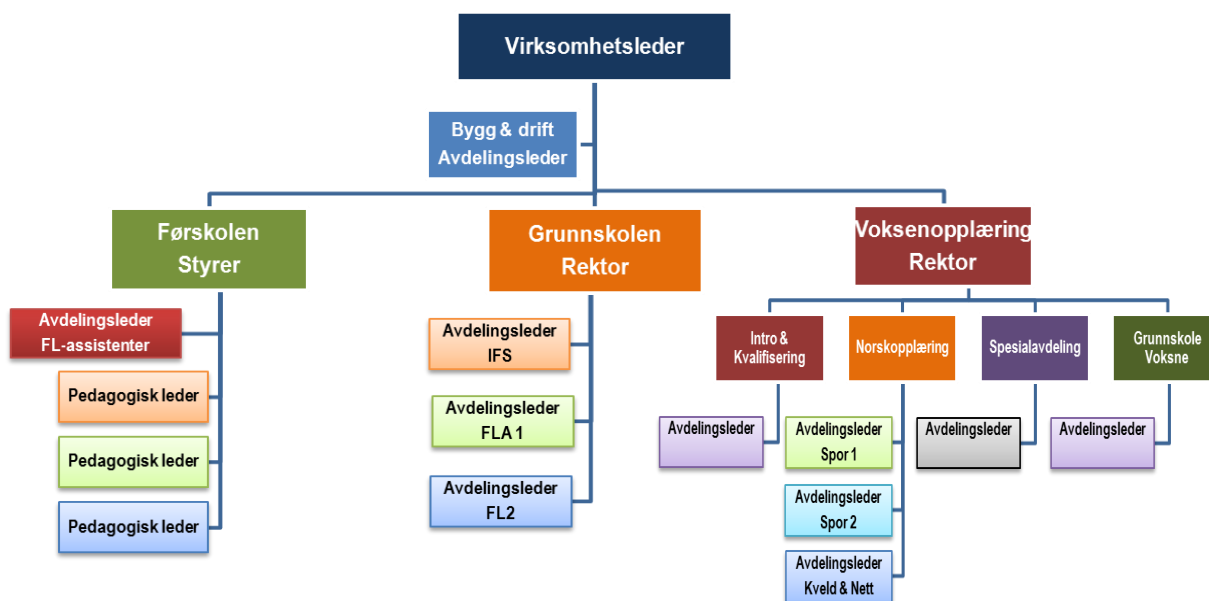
Virksomhetsleder

Bygg & drift
Avdelingsleder

Førskolen
Styrer

Grunnskolen
Rektor

Voksenopplæring
Rektor

Avdelingsleder
FL-assistenter

Pedagogisk leder

Pedagogisk leder

Pedagogisk leder

Avdelingsleder
IFS

Avdelingsleder
FLA 1

Avdelingsleder
FL2

Intro &
Kvalifisering

Norskopplæring

Spesialavdeling

Grunnskole
Voksne

Avdelingsleder

Avdelingsleder
Spor 1

Avdelingsleder
Spor 2

Avdelingsleder
Kveld & Nett

Avdelingsleder

Avdelingsleder